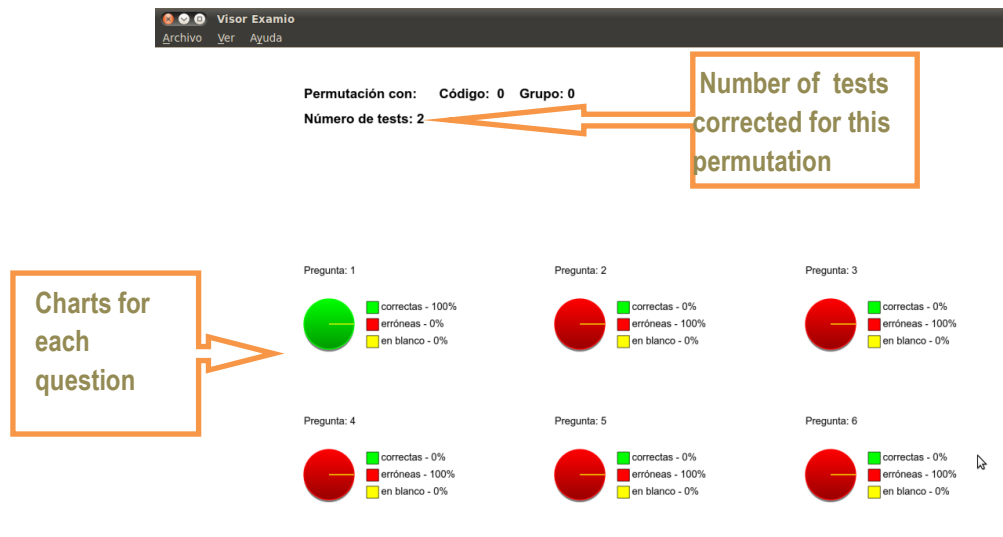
Visor Examio
Archivo Ver Ayuda

Permutación con: Código: 0 Grupo: 0
Número de tests: 2

Number of tests corrected for this permutation

Charts for each question

Pregunta: 1
correctas - 100%
erróneas - 0%
en blanco - 0%

Pregunta: 2
correctas - 0%
erróneas - 100%
en blanco - 0%

Pregunta: 3
correctas - 0%
erróneas - 100%
en blanco - 0%

Pregunta: 4
correctas - 0%
erróneas - 100%
en blanco - 0%

Pregunta: 5
correctas - 0%
erróneas - 100%
en blanco - 0%

Pregunta: 6
correctas - 0%
erróneas - 100%
en blanco - 0%